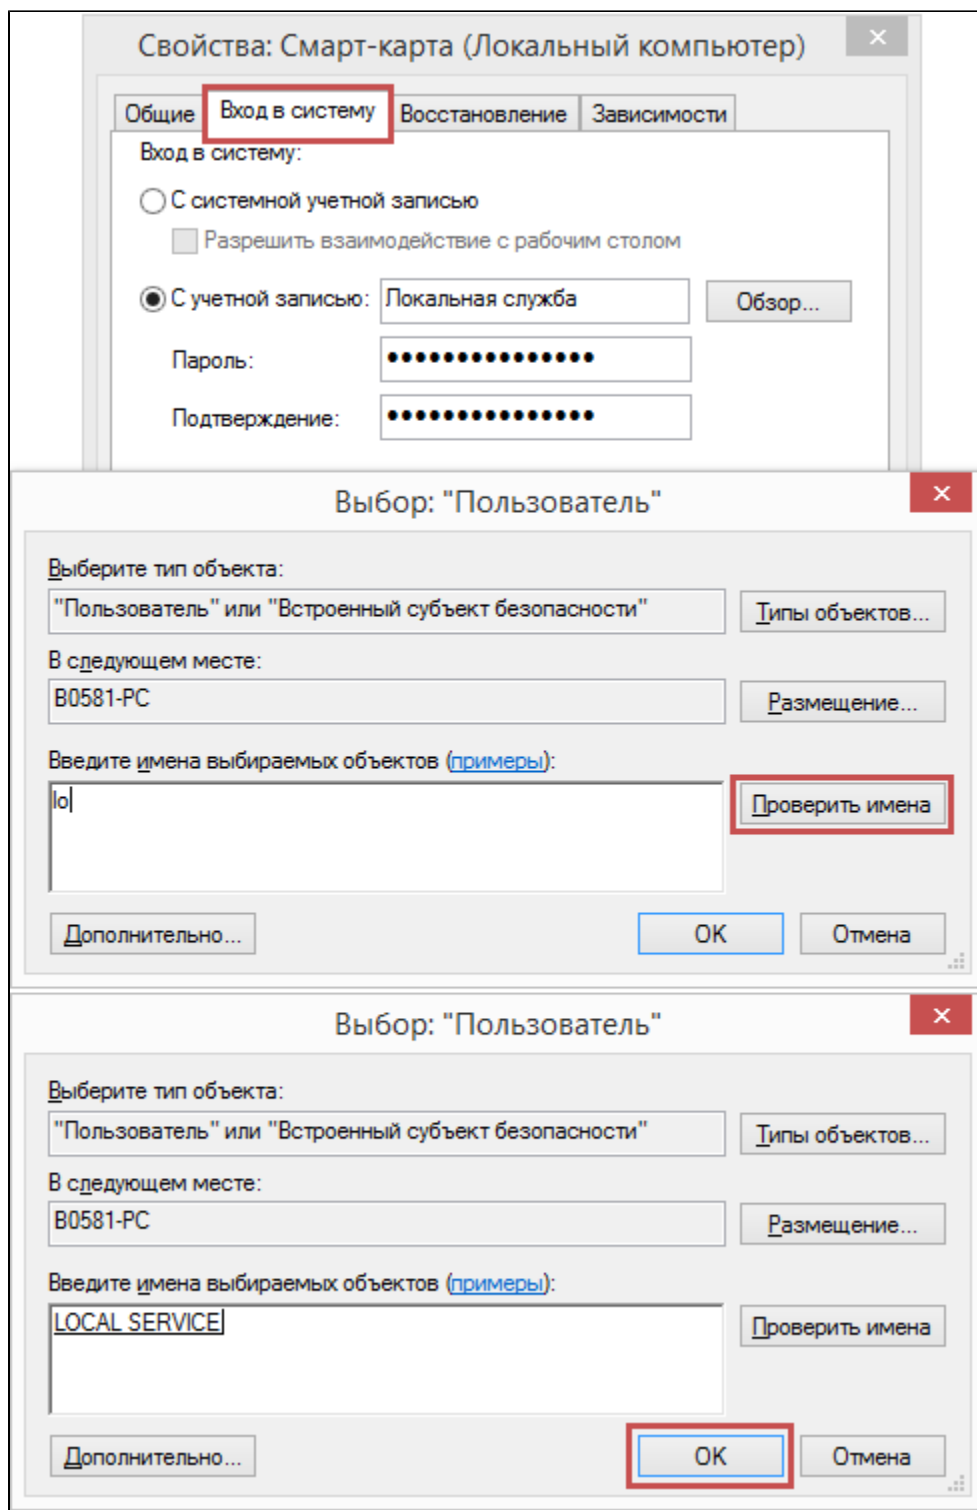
Свойства: Смарт-карта (Локальный компьютер)

×

Общие | Вход в систему | Восстановление | Зависимости

Вход в систему:

С системной учетной записью

Разрешить взаимодействие с рабочим столом

С учетной записью: Локальная служба

Обзор...

Пароль: •••••••••••••••

Подтверждение: •••••••••••••••

Выбор: "Пользователь"

×

Выберите тип объекта:

"Пользователь" или "Встроенный субъект безопасности"

Типы объектов...

В следующем месте:

B0581-PC

Размещение...

Введите имена выбираемых объектов (примеры):

lo

Проверить имена

Дополнительно...

OK

Отмена

Выбор: "Пользователь"

×

Выберите тип объекта:

"Пользователь" или "Встроенный субъект безопасности"

Типы объектов...

В следующем месте:

B0581-PC

Размещение...

Введите имена выбираемых объектов (примеры):

LOCAL SERVICE

Проверить имена

Дополнительно...

OK

Отмена